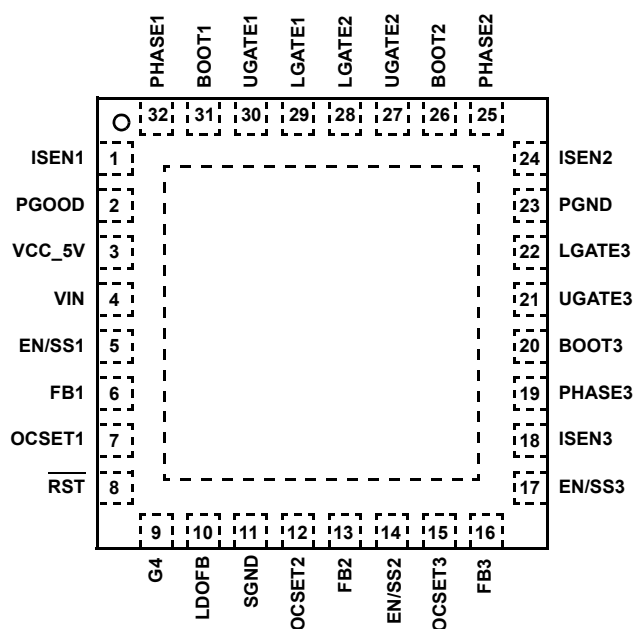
PHASE1 BOOT1 UGATE1 LGATE1 LGATE2 UGATE2 BOOT2 PHASE2

32 31 30 29 28 27 26 25

ISEN1 1
PGOOD 2
VCC_5V 3
VIN 4
EN/SS1 5
FB1 6
OCSET1 7
$\overline{RST}$ 8

24 ISEN2
23 PGND
22 LGATE3
21 UGATE3
20 BOOT3
19 PHASE3
18 ISEN3
17 EN/SS3

9 10 11 12 13 14 15 16

G4 LDOFB SGND OCSET2 FB2 EN/SS2 OCSET3 FB3